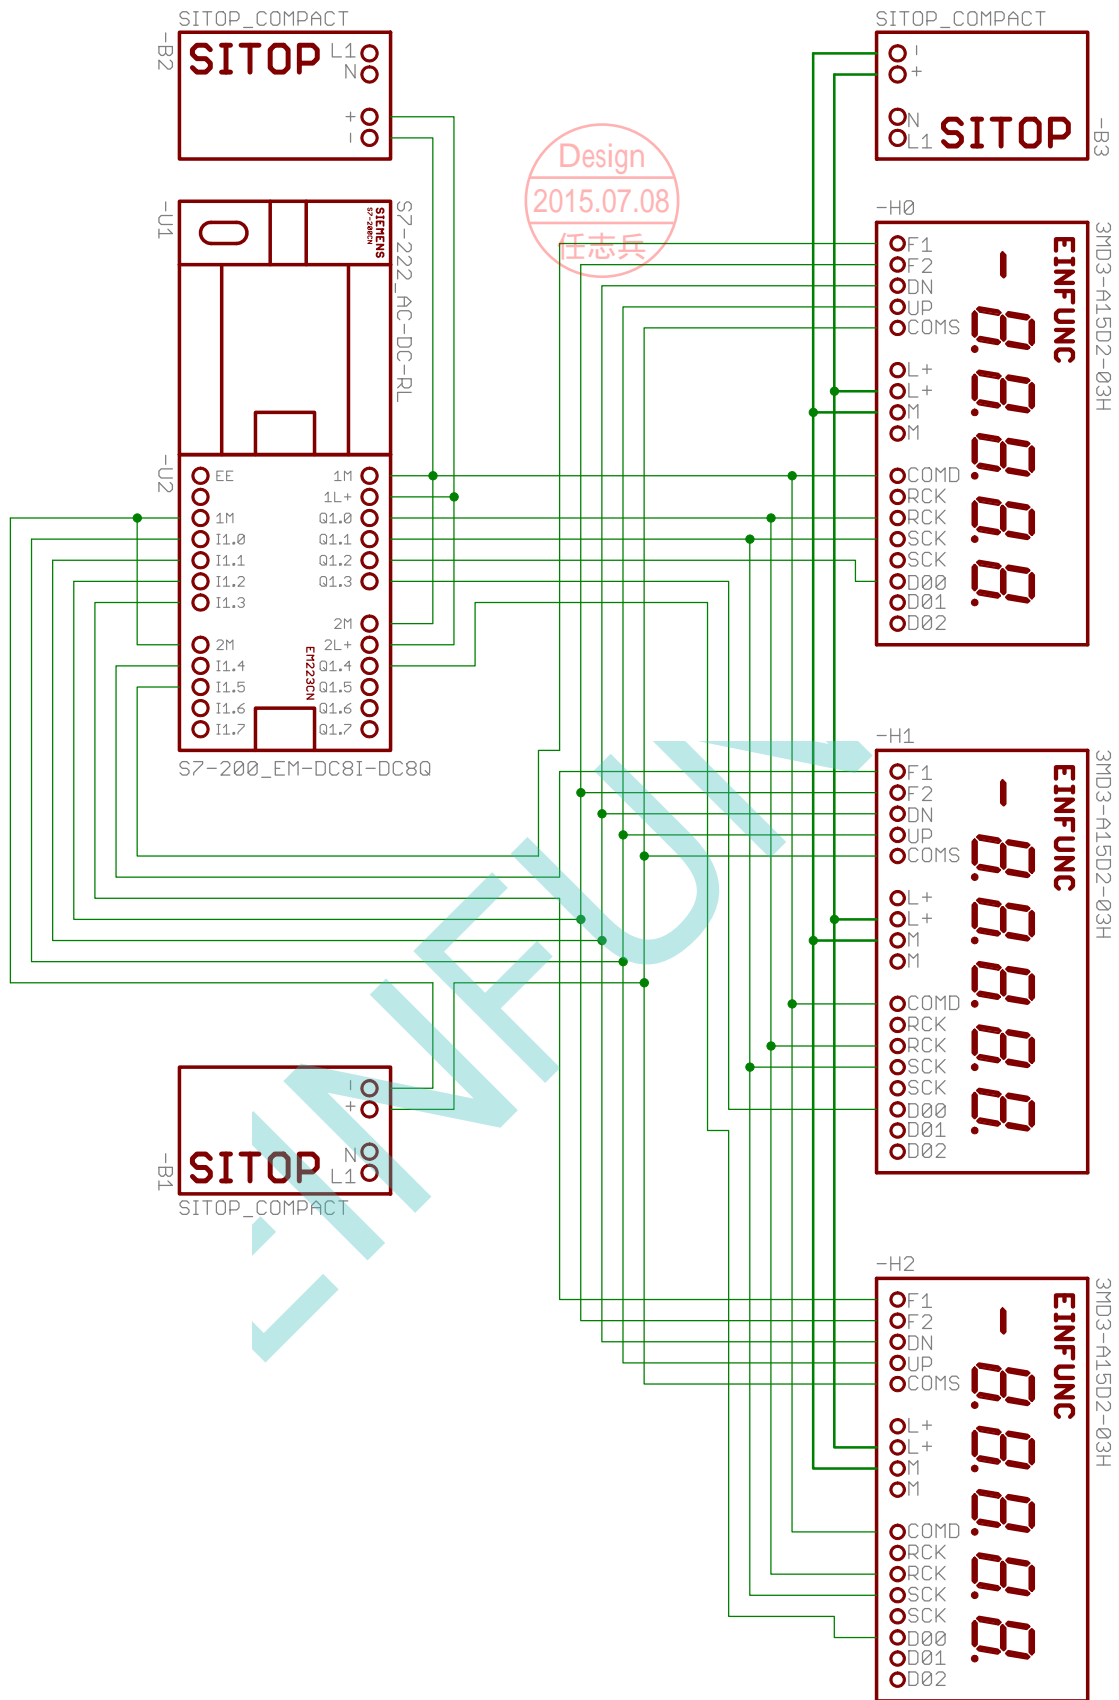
SITOP_COMPACT
-B2
SITOP
L1
N
+
-

SITOP_COMPACT
-
+
N
L1
SITOP
-B3

Design
2015.07.08
任志兵

-U1
SIEMENS
S7-200CN
S7-222_AC-DC-RL

-H0
F1
F2
DN
UP
COMS
L+
L+
M
M
COMD
RCK
RCK
SCK
SCK
D00
D01
D02
EINFUNC
-8.8.8.8.8
3MD3-A15D2-03H

-U2
EE
1M
I1.0
I1.1
I1.2
I1.3
2M
I1.4
I1.5
I1.6
I1.7
1M
1L+
Q1.0
Q1.1
Q1.2
Q1.3
2M
2L+
Q1.4
Q1.5
Q1.6
Q1.7
EM223CN
S7-200_EM-DC8I-DC8Q

-H1
F1
F2
DN
UP
COMS
L+
L+
M
M
COMD
RCK
RCK
SCK
SCK
D00
D01
D02
EINFUNC
-8.8.8.8.8
3MD3-A15D2-03H

-
+
N
L1
SITOP
-B1
SITOP_COMPACT

-H2
F1
F2
DN
UP
COMS
L+
L+
M
M
COMD
RCK
RCK
SCK
SCK
D00
D01
D02
EINFUNC
-8.8.8.8.8
3MD3-A15D2-03H

-INFUN